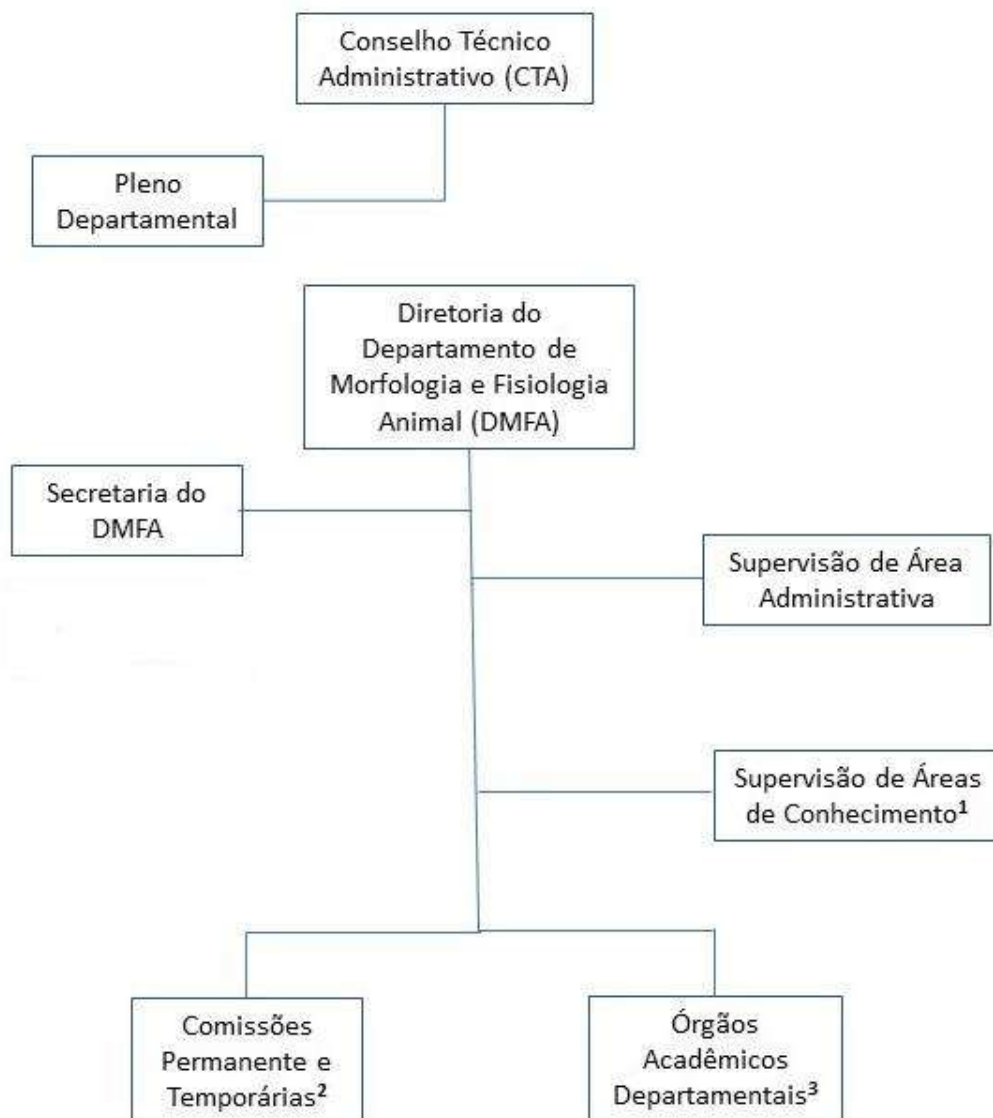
Conselho Técnico Administrativo (CTA)

Pleno Departamental

Diretoria do Departamento de Morfologia e Fisiologia Animal (DMFA)

Secretaria do DMFA

Supervisão de Área Administrativa

Supervisão de Áreas de Conhecimento$^1$

Comissões Permanente e Temporárias$^2$

Órgãos Acadêmicos Departamentais$^3$